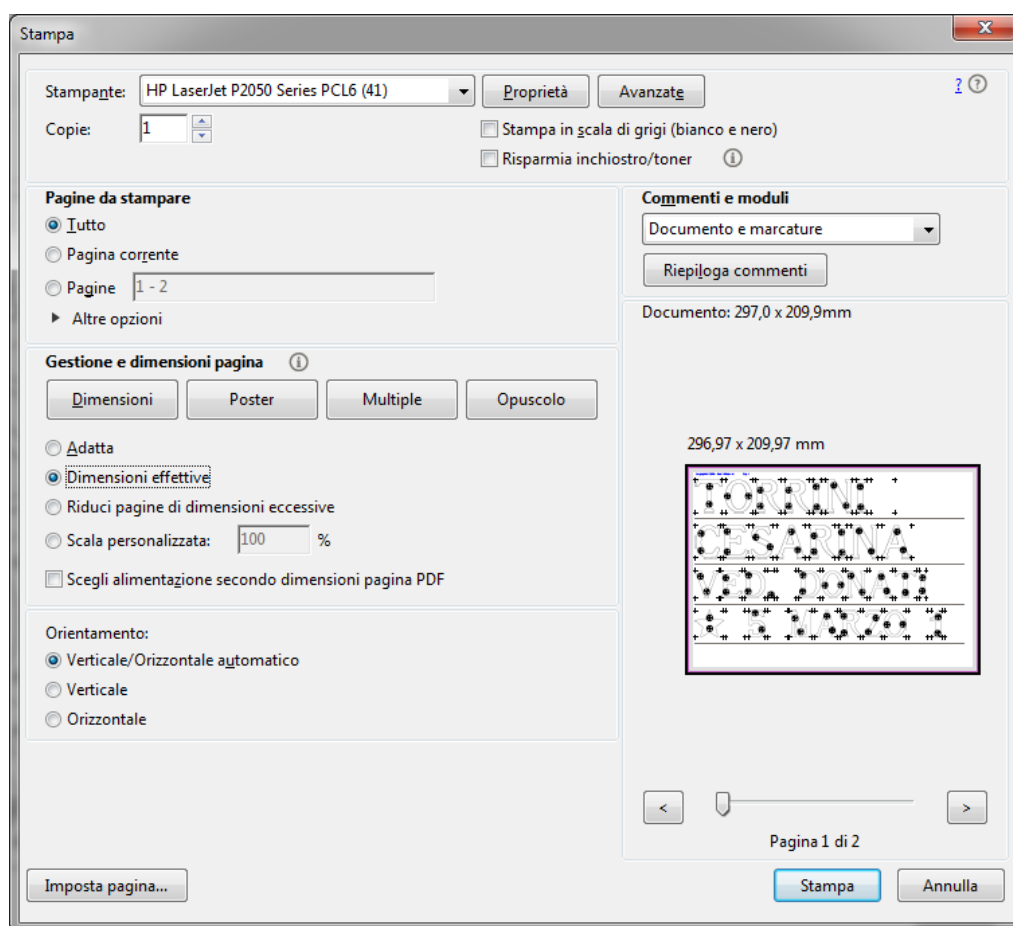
Stampa

Stampante: HP LaserJet P2050 Series PCL6 (41)
Proprietà
Avanzate
?
Copie: 1
Stampa in scala di grigi (bianco e nero)
Risparmia inchiostro/toner

Pagine da stampare
Tutto
Pagina corrente
Pagine 1 - 2
Altre opzioni

Commenti e moduli
Documento e marcature
Riepiloga commenti

Documento: 297,0 x 209,9mm

Gestione e dimensioni pagina
Dimensioni
Poster
Multiple
Opuscolo

Adatta
Dimensioni effettive
Riduci pagine di dimensioni eccessive
Scala personalizzata: 100 %
Scegli alimentazione secondo dimensioni pagina PDF

296,97 x 209,97 mm

TORRINI
CESARINA
VED. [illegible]
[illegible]

Orientamento:
Verticale/Orizzontale automatico
Verticale
Orizzontale

<
>
Pagina 1 di 2

Imposta pagina...
Stampa
Annulla